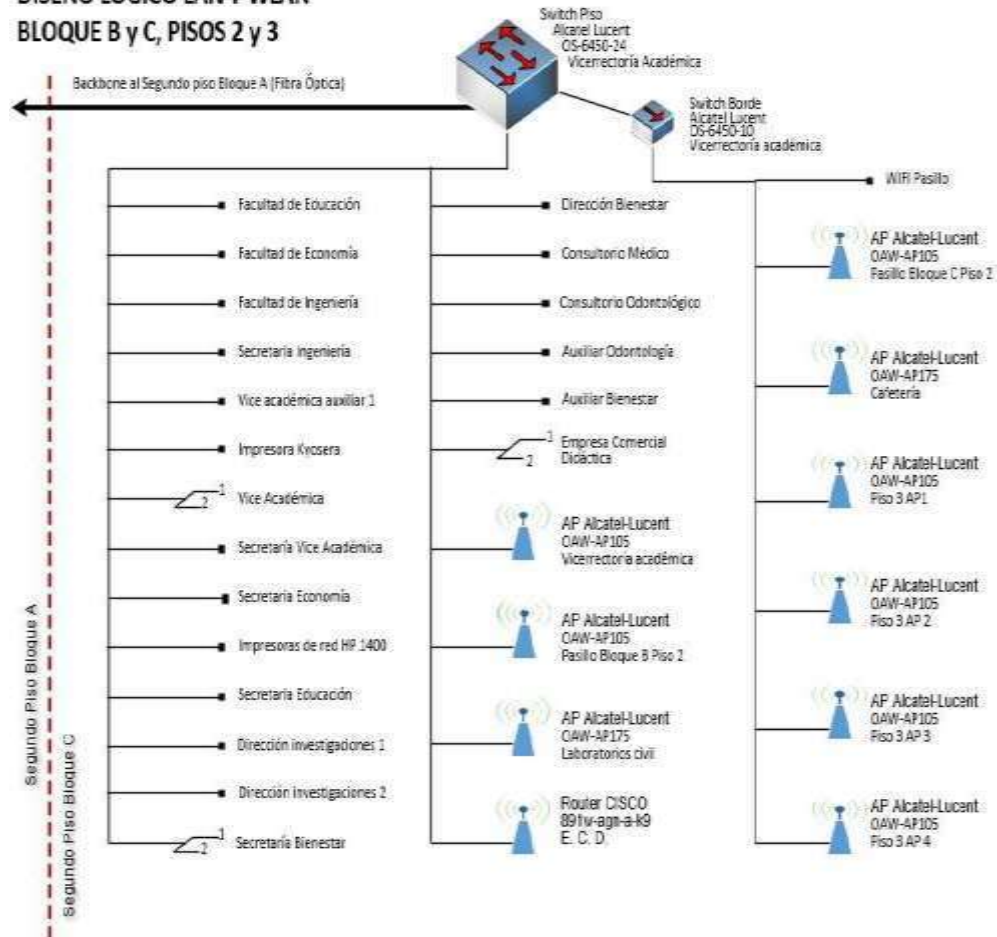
DISEÑO LÓGICO LAN Y WLAN
BLOQUE B y C, PISOS 2 y 3

Switch Piso
Alcatel Lucent
OS-6450-24
Vicerrectoría Académica

Backbone al Segundo piso Bloque A (Fibra Óptica)

Switch Borde
Alcatel Lucent
OS-6450-10
Vicerrectoría académica

WIFI Pasillo

Facultad de Educación
Facultad de Economía
Facultad de Ingeniería
Secretaría Ingeniería
Vice académica auxiliar 1
Impresora Kyosera
1
2
Vice Académica
Secretaría Vice Académica
Secretaría Economía
Impresoras de red HP 1400
Secretaría Educación
Dirección investigaciones 1
Dirección investigaciones 2
1
2
Secretaría Bienestar

Dirección Bienestar
Consultorio Médico
Consultorio Odontológico
Auxiliar Odontología
Auxiliar Bienestar
1
2
Empresa Comercial Didáctica

AP Alcatel-Lucent
OAW-AP105
Vicerrectoría académica

AP Alcatel-Lucent
OAW-AP105
Pasillo Bloque B Piso 2

AP Alcatel-Lucent
OAW-AP175
Laboratorios civil

Router CISCO
891w-agn-a-k9
E. C. D.

AP Alcatel-Lucent
OAW-AP105
Pasillo Bloque C Piso 2

AP Alcatel-Lucent
OAW-AP175
Cafetería

AP Alcatel-Lucent
OAW-AP105
Piso 3 AP1

AP Alcatel-Lucent
OAW-AP105
Piso 3 AP 2

AP Alcatel-Lucent
OAW-AP105
Piso 3 AP 3

AP Alcatel-Lucent
OAW-AP105
Piso 3 AP 4

Segundo Piso Bloque A
Segundo Piso Bloque C